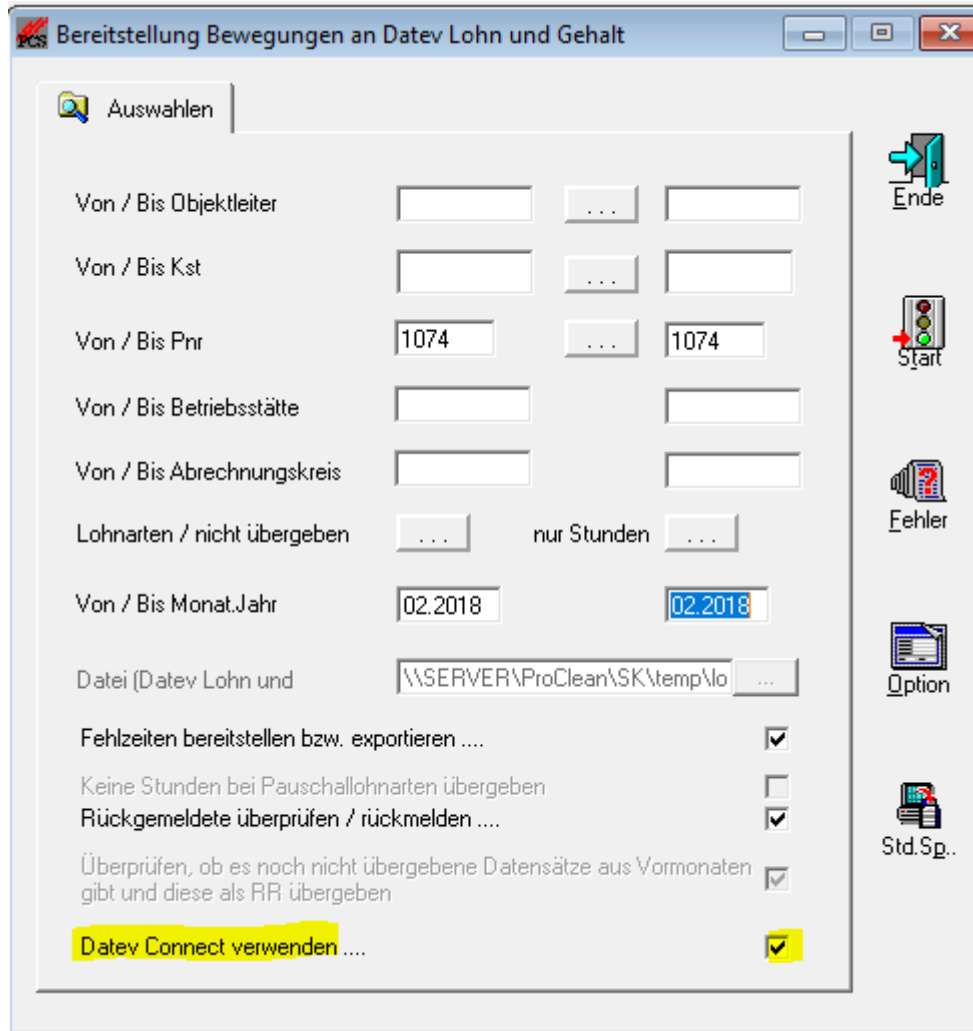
PCS Bereitstellung Bewegungen an Datev Lohn und Gehalt

Auswahlen

Von / Bis Objektleiter ...

Von / Bis Kst ...

Von / Bis Pnr 1074 ... 1074

Von / Bis Betriebsstätte

Von / Bis Abrechnungskreis

Lohnarten / nicht übergeben ... nur Stunden ...

Von / Bis Monat.Jahr 02.2018 02.2018

Datei (Datev Lohn und \\SERVER\ProClean\SK\temp\lo ...

Fehlzeiten bereitstellen bzw. exportieren ....

Keine Stunden bei Pauschallohnarten übergeben

Rückgemeldete überprüfen / rückmelden ....

Überprüfen, ob es noch nicht übergebene Datensätze aus Vormonaten gibt und diese als RR übergeben

Datev Connect verwenden ....

Ende

Start

Fehler

Option

Std.Sp..